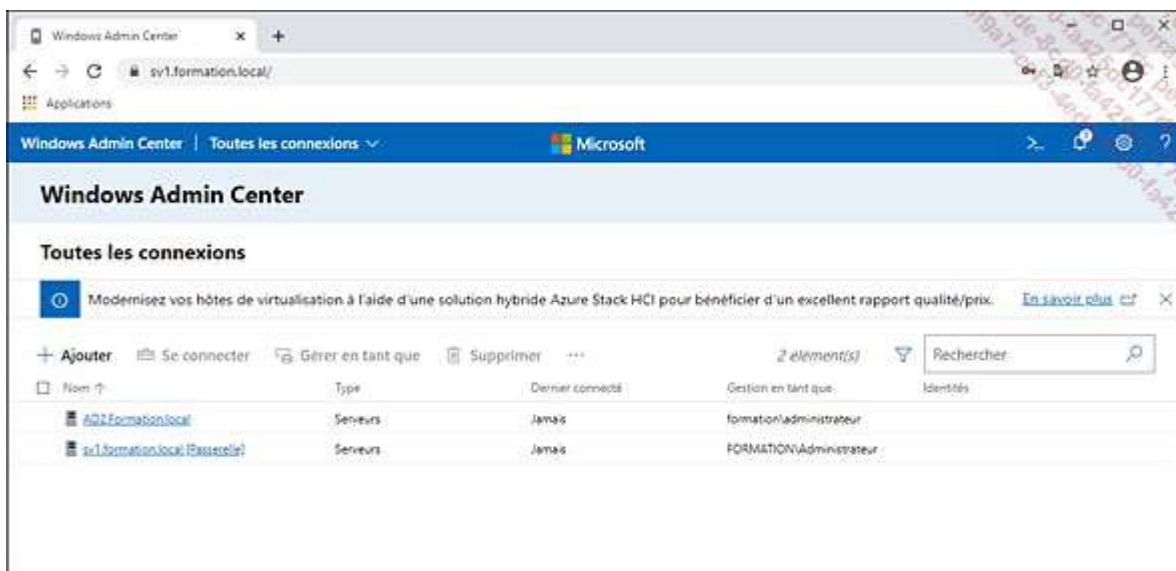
Windows Admin Center ×  +

sv1.formation.local/

Applications

Windows Admin Center | Toutes les connexions ∨

Microsoft

Windows Admin Center

Toutes les connexions

Modernisez vos hôtes de virtualisation à l'aide d'une solution hybride Azure Stack HCI pour bénéficier d'un excellent rapport qualité/prix. En savoir plus ×

+ Ajouter  Se connecter  Gérer en tant que  Supprimer  ···  2 élément(s)  Rechercher

| Nom ↑ | Type | Dernier connecté | Gestion en tant que | Identités |
|---|---|---|---|---|
| AD2.Formation.local | Serveurs | Jamais | formation\administrateur | |
| sv1.formation.local [Passerelle] | Serveurs | Jamais | FORMATION\Administrateur | |